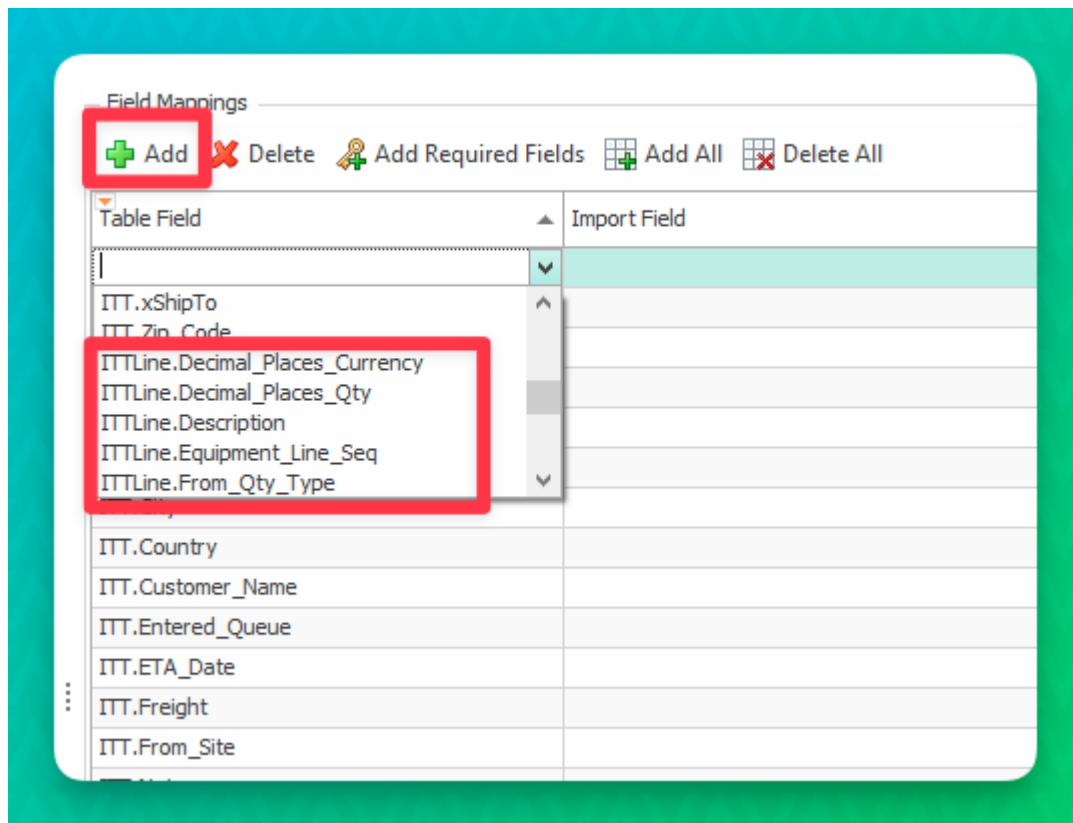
Field Mappings

Add Delete Add Required Fields Add All Delete All

| Table Field | Import Field |
|---|---|
| | |
| ITT.xShipTo | |
| ITT.Zip_Code | |
| ITTLine.Decimal_Places_Currency | |
| ITTLine.Decimal_Places_Qty | |
| ITTLine.Description | |
| ITTLine.Equipment_Line_Seq | |
| ITTLine.From_Qty_Type | |
| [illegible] | |
| ITT.Country | |
| ITT.Customer_Name | |
| ITT.Entered_Queue | |
| ITT.ETA_Date | |
| ITT.Freight | |
| ITT.From_Site | |
| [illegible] | |